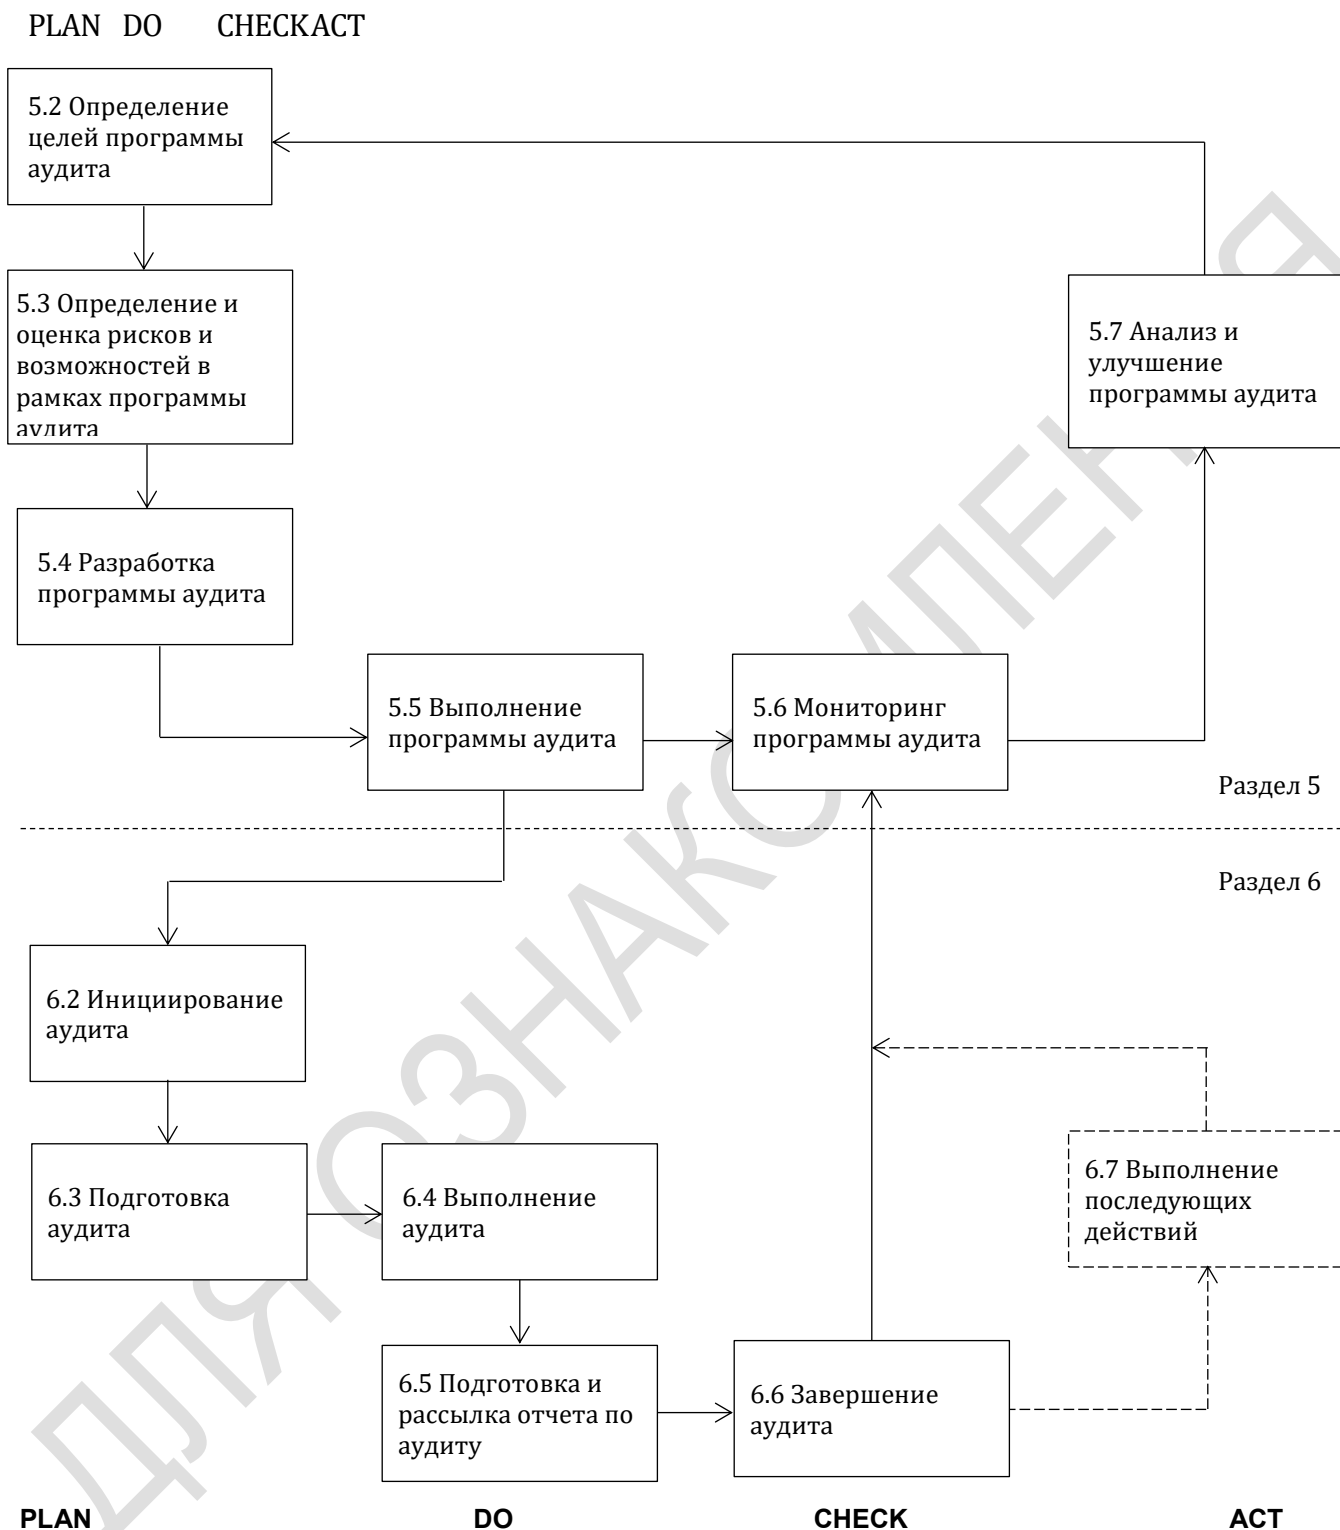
PLAN DO CHECKACT

5.2 Определение целей программы аудита

5.3 Определение и оценка рисков и возможностей в рамках программы аудита

5.4 Разработка программы аудита

5.5 Выполнение программы аудита

5.6 Мониторинг программы аудита

5.7 Анализ и улучшение программы аудита

Раздел 5

Раздел 6

6.2 Инициирование аудита

6.3 Подготовка аудита

6.4 Выполнение аудита

6.5 Подготовка и рассылка отчета по аудиту

6.6 Завершение аудита

6.7 Выполнение последующих действий

PLAN DO CHECK ACT

ДЛЯ ОЗНАКОМЛЕНИЯ